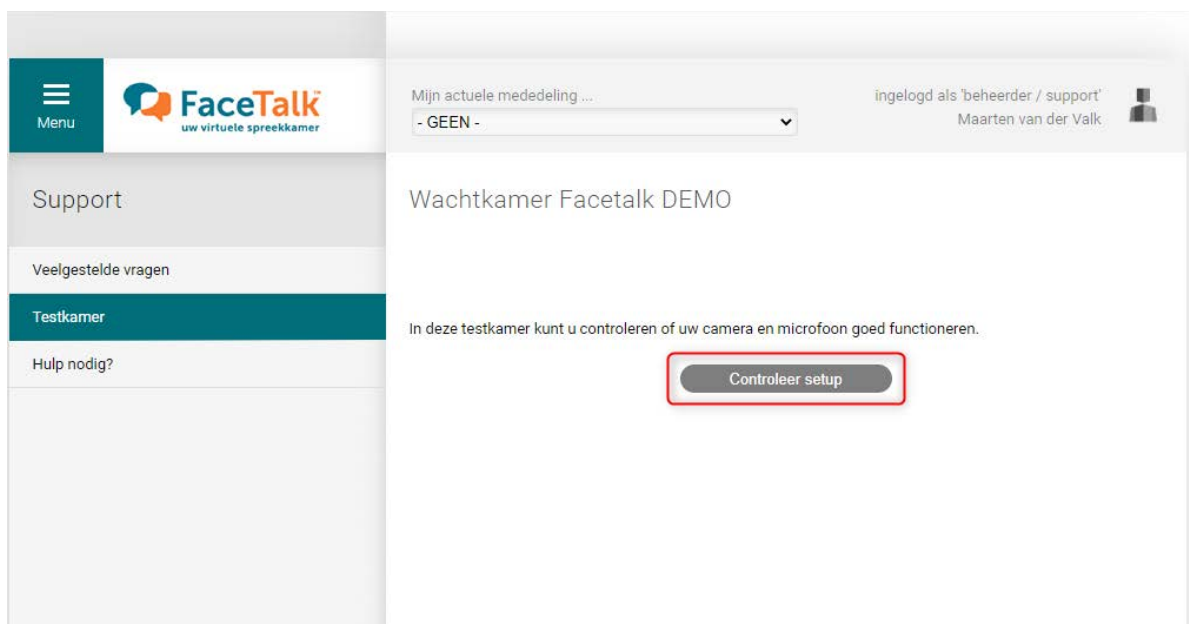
Menu

FaceTalk
uw virtuele spreekkamer

Mijn actuele mededeling ...
- GEEN -

ingelogd als 'beheerder / support'
Maarten van der Valk

Support

Veelgestelde vragen

Testkamer

Hulp nodig?

Wachtkamer Facetalk DEMO

In deze testkamer kunt u controleren of uw camera en microfoon goed functioneren.

Controleer setup